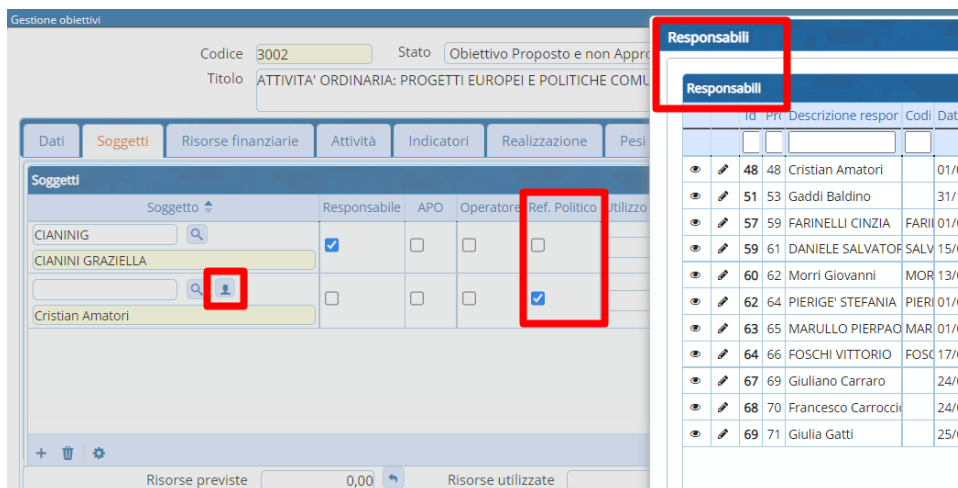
Gestione obiettivi

Codice 3002
Stato Obiettivo Proposto e non Appro
Titolo ATTIVITA' ORDINARIA: PROGETTI EUROPEI E POLITICHE COMU

Dati | Soggetti | Risorse finanziarie | Attività | Indicatori | Realizzazione | Pesi

Soggetti

| Soggetto | Responsabile | APO | Operatore | Ref. Politico | Utilizzo |
|---|---|---|---|---|---|
| CIANINIG CIANINI GRAZIELLA | ☑ | ☐ | ☐ | ☐ | |
| Cristian Amatori | ☐ | ☐ | ☐ | ☑ | |

Risorse previste 0,00
Risorse utilizzate

Responsabili

Responsabili

| | | Id | Pr | Descrizione respor | Codi | Dat |
|---|---|---|---|---|---|---|
| | | 48 | 48 | Cristian Amatori | | 01/ |
| | | 51 | 53 | Gaddi Baldino | | 31/ |
| | | 57 | 59 | FARINELLI CINZIA | FARI | 01/ |
| | | 59 | 61 | DANIELE SALVATOR | SALV | 15/ |
| | | 60 | 62 | Morri Giovanni | MOR | 13/ |
| | | 62 | 64 | PIERIGE' STEFANIA | PIERI | 01/ |
| | | 63 | 65 | MARULLO PIERPAO | MAR | 01/ |
| | | 64 | 66 | FOSCHI VITTORIO | FOSC | 17/ |
| | | 67 | 69 | Giuliano Carraro | | 24/ |
| | | 68 | 70 | Francesco Carrocci | | 24/ |
| | | 69 | 71 | Giulia Gatti | | 25/ |